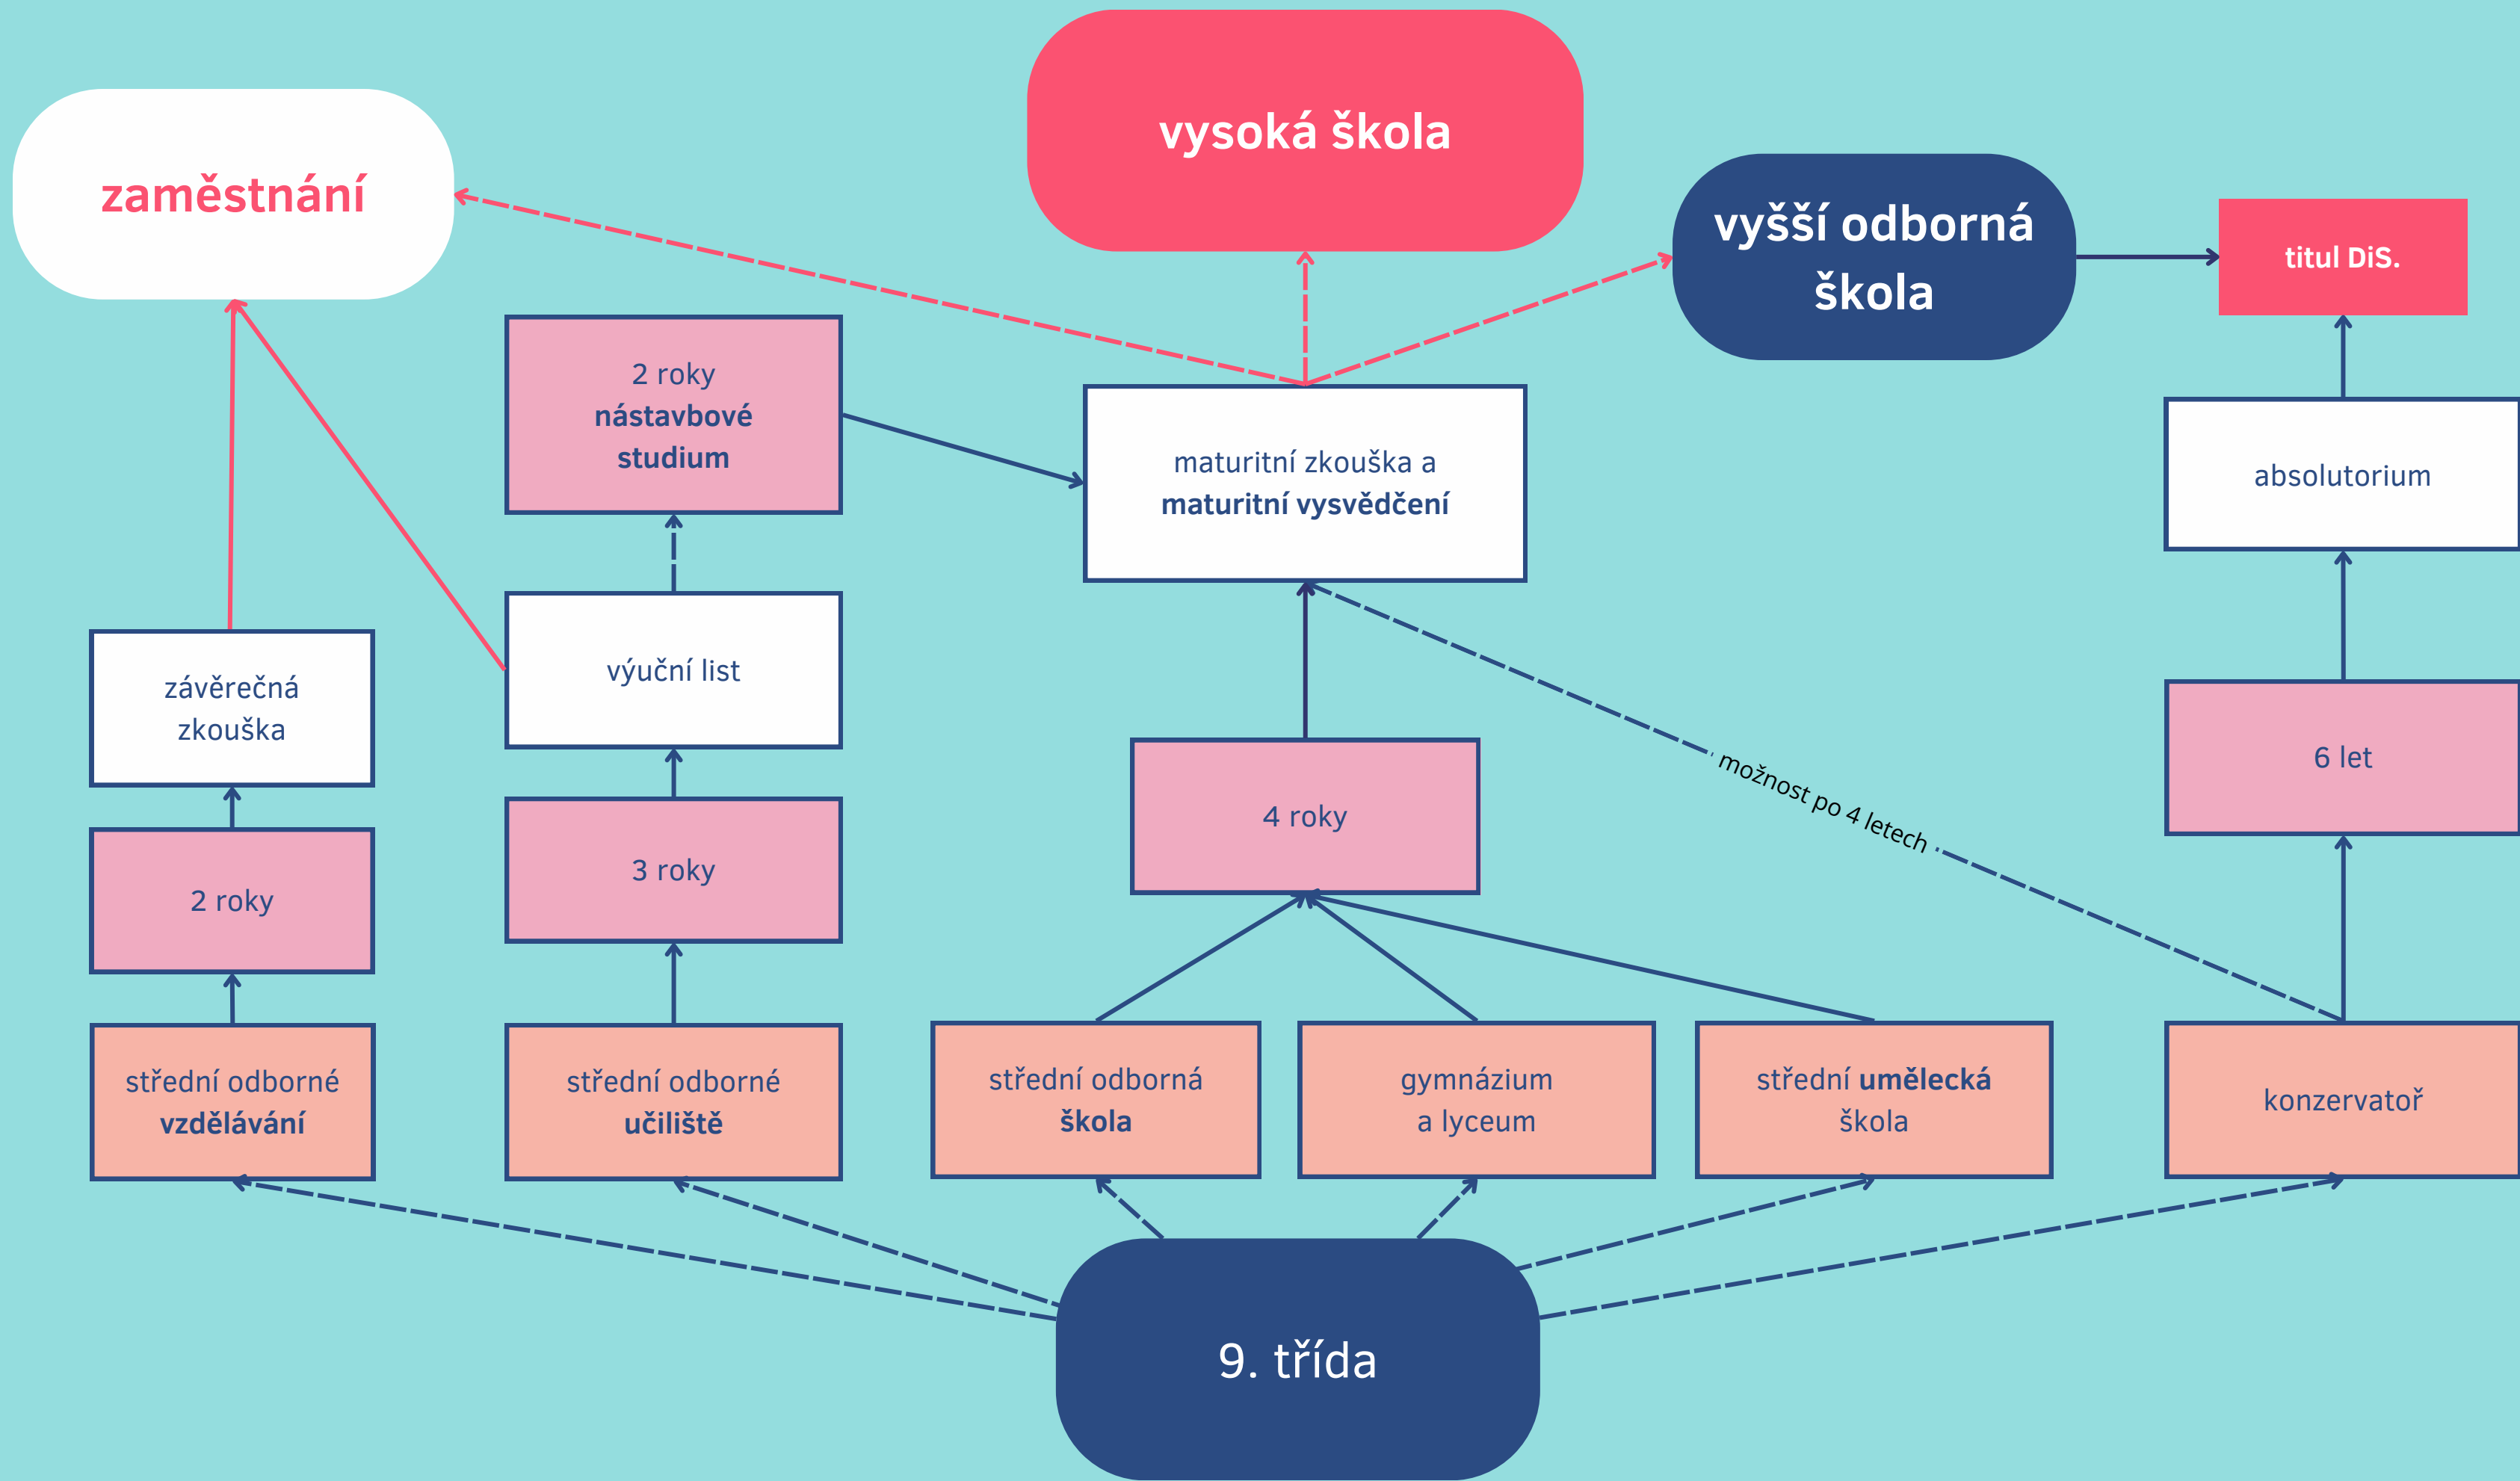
zaměstnání

vysoká škola

vyšší odborná škola

titul DiS.

2 roky nástavbové studium

maturitní zkouška a maturitní vysvědčení

absolutorium

závěrečná zkouška

výuční list

možnost po 4 letech

4 roky

6 let

3 roky

2 roky

střední odborné vzdělávání

střední odborné učiliště

střední odborná škola

gymnázium a lyceum

střední umělecká škola

konzervatoř

9. třída